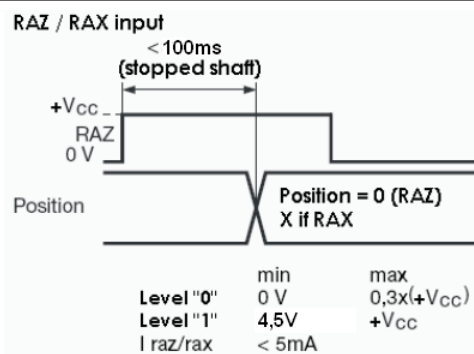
RAZ / RAX input

< 100ms
(stopped shaft)

+V$_{CC}$
RAZ
0 V

Position

Position = 0 (RAZ)
X if RAX

| | min | max |
|---|---|---|
| Level "0" | 0 V | 0,3x(+V$_{CC}$) |
| Level "1" | 4,5V | +V$_{CC}$ |
| I raz/rax | < 5mA | |